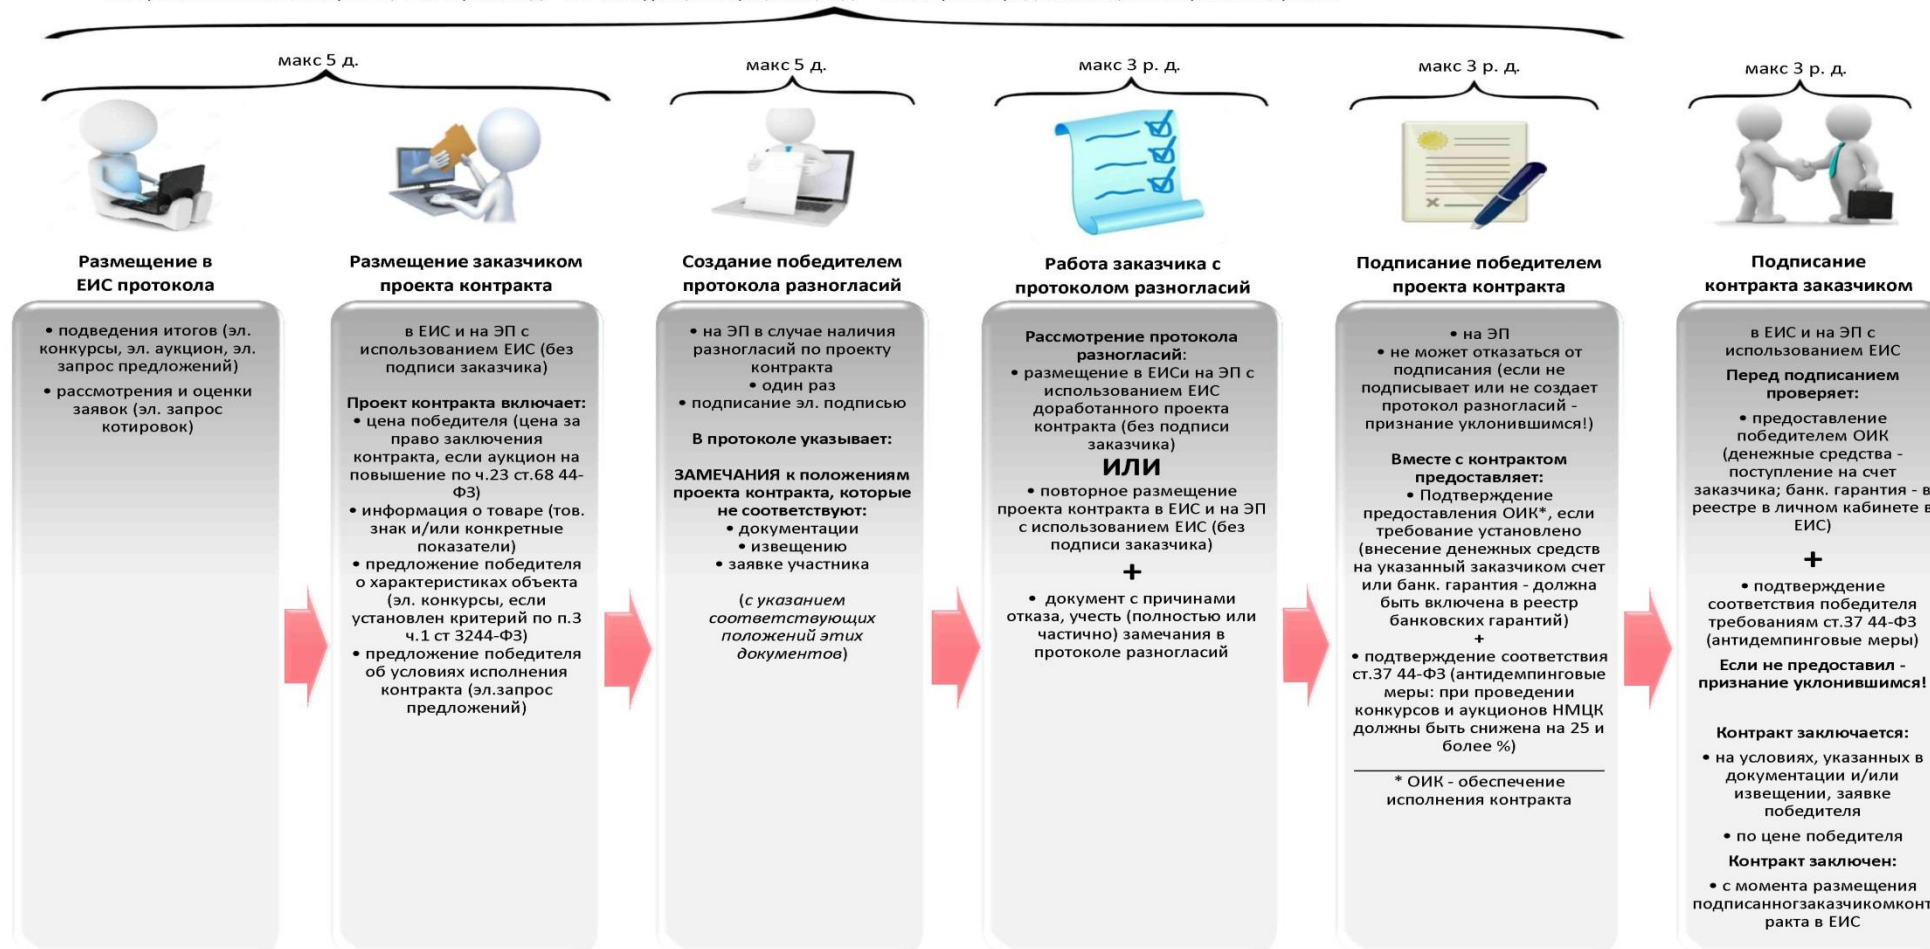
макс 5 д.

макс 5 д.

макс 3 р. д.

макс 3 р. д.

макс 3 р. д.

Размещение в ЕИС протокола

• подведения итогов (эл. конкурсы, эл. аукцион, эл. запрос предложений)
• рассмотрения и оценки заявок (эл. запрос котировок)

Размещение заказчиком проекта контракта

в ЕИС и на ЭП с использованием ЕИС (без подписи заказчика)

Проект контракта включает:
• цена победителя (цена за право заключения контракта, если аукцион на повышение по ч.23 ст.68 44-ФЗ)
• информация о товаре (тов. знак и/или конкретные показатели)
• предложение победителя о характеристиках объекта (эл. конкурсы, если установлен критерий по п.3 ч.1 ст 3244-ФЗ)
• предложение победителя об условиях исполнения контракта (эл.запрос предложений)

Создание победителем протокола разногласий

• на ЭП в случае наличия разногласий по проекту контракта
• один раз
• подписание эл. подписью

В протоколе указывает:

ЗАМЕЧАНИЯ к положениям проекта контракта, которые не соответствуют:
• документации
• извещению
• заявке участника

(с указанием соответствующих положений этих документов)

Работа заказчика с протоколом разногласий

Рассмотрение протокола разногласий:
• размещение в ЕИСи на ЭП с использованием ЕИС доработанного проекта контракта (без подписи заказчика)
ИЛИ
• повторное размещение проекта контракта в ЕИС и на ЭП с использованием ЕИС (без подписи заказчика)
+
• документ с причинами отказа, учесть (полностью или частично) замечания в протоколе разногласий

Подписание победителем проекта контракта

• на ЭП
• не может отказаться от подписания (если не подписывает или не создает протокол разногласий - признание уклонившимся!)

Вместе с контрактом предоставляет:
• Подтверждение предоставления ОИК*, если требование установлено (внесение денежных средств на указанный заказчиком счет или банк. гарантия - должна быть включена в реестр банковских гарантий)
+
• подтверждение соответствия ст.37 44-ФЗ (антидемпинговые меры: при проведении конкурсов и аукционов НМЦК должны быть снижена на 25 и более %)

* ОИК - обеспечение исполнения контракта

Подписание контракта заказчиком

в ЕИС и на ЭП с использованием ЕИС
Перед подписанием проверяет:
• предоставление победителем ОИК (денежные средства - поступление на счет заказчика; банк. гарантия - в реестре в личном кабинете в ЕИС)
+
• подтверждение соответствия победителя требованиям ст.37 44-ФЗ (антидемпинговые меры)
Если не предоставил - признание уклонившимся!

Контракт заключается:
• на условиях, указанных в документации и/или извещении, заявке победителя
• по цене победителя
Контракт заключен:
• с момента размещения подписанногзаказчикомконт ракта в ЕИС